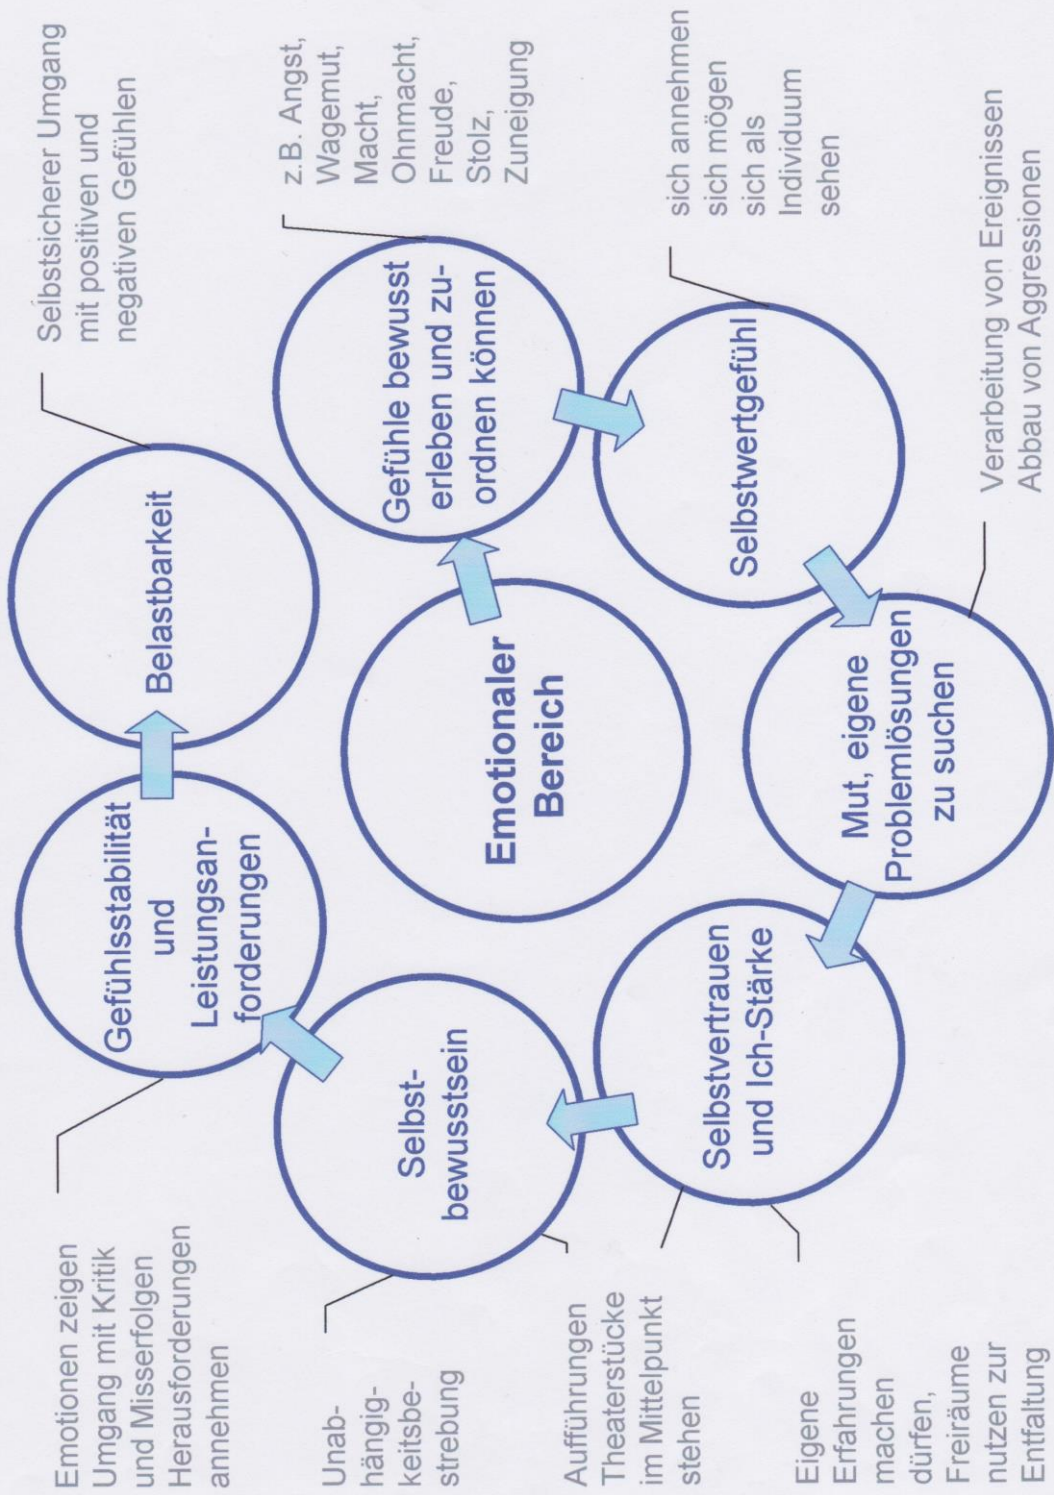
Emotionaler Bereich

Gefühle bewusst erleben und zuordnen können

z.B. Angst, Wagemut, Macht, Ohnmacht, Freude, Stolz, Zuneigung

Selbstwertgefühl

sich annehmen
sich mögen
sich als Individuum sehen

Mut, eigene Problemlösungen zu suchen

Verarbeitung von Ereignissen
Abbau von Aggressionen

Selbstvertrauen und Ich-Stärke

Eigene Erfahrungen machen dürfen, Freiräume nutzen zur Entfaltung

Aufführungen Theaterstücke im Mittelpunkt stehen

Selbstbewusstsein

Unabhängigkeitsbestrebung

Gefühlsstabilität und Leistungsanforderungen

Emotionen zeigen
Umgang mit Kritik und Misserfolgen
Herausforderungen annehmen

Belastbarkeit

Selbstsicherer Umgang mit positiven und negativen Gefühlen